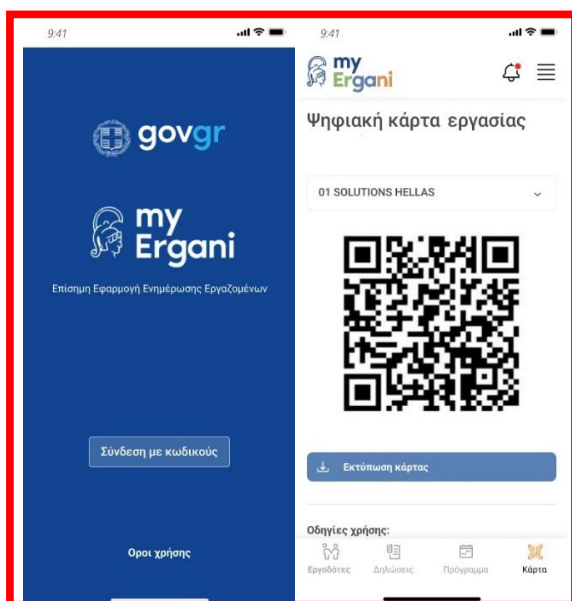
9:41

govgr

my Ergani

Επίσημη Εφαρμογή Ενημέρωσης Εργαζομένων

Σύνδεση με κωδικούς

Οροι χρήσης

9:41

my Ergani

Ψηφιακή κάρτα εργασίας

01 SOLUTIONS HELLAS

Εκτύπωση κάρτας

Οδηγίες χρήσης:

Εργοδότες
Δηλώσεις
Πρόγραμμα
Κάρτα